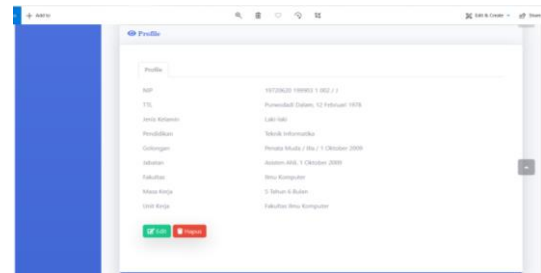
Add to

Edit & Create

Share

Profile

Profile

NIP

19720620 199903 1 002 / /

TTL

Purwodadi Dalam, 12 Februari 1978

Jenis Kelamin

Laki-laki

Pendidikan

Teknik Informatika

Golongan

Penata Muda / IIIa / 1 Oktober 2009

Jabatan

Asisten Ahli, 1 Oktober 2009

Fakultas

Ilmu Komputer

Masa Kerja

5 Tahun 6 Bulan

Unit Kerja

Fakultas Ilmu Komputer

Edit

Hapus